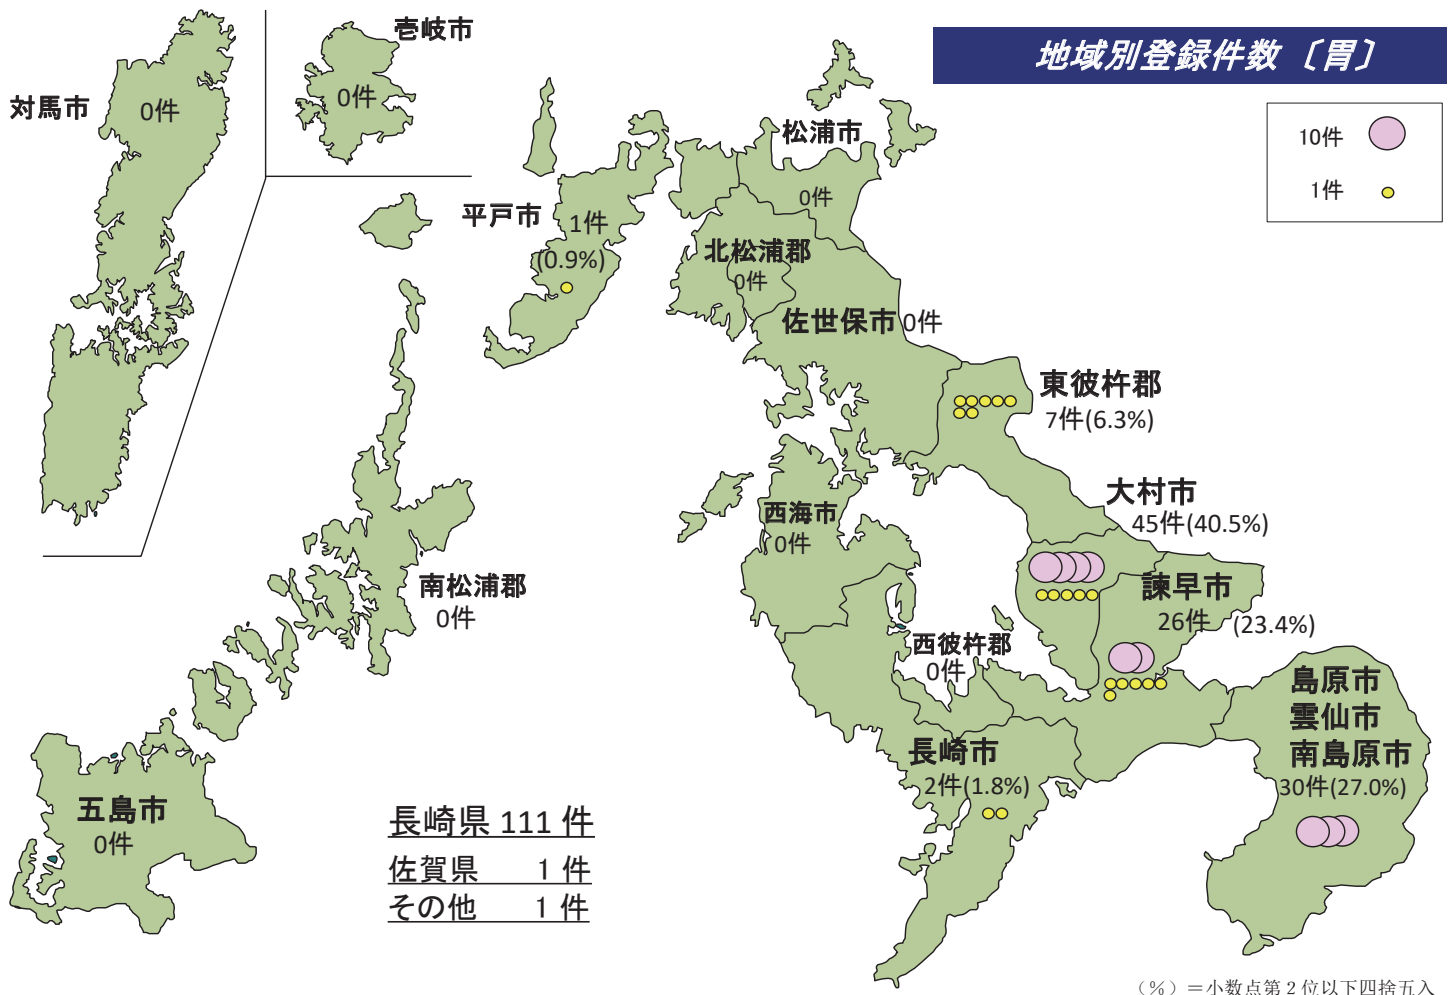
地域別登録件数〔胃〕

10件
1件

対馬市
0件

壱岐市
0件

平戸市
1件
(0.9%)

松浦市
0件

北松浦郡
0件

佐世保市 0件

東彼杵郡
7件(6.3%)

大村市
45件(40.5%)

諫早市
26件 (23.4%)

西海市
0件

南松浦郡
0件

西彼杵郡
0件

島原市
雲仙市
南島原市
30件(27.0%)

長崎市
2件(1.8%)

五島市
0件

長崎県 111 件
佐賀県 1 件
その他 1 件

(%)＝小数点第2位以下四捨五入